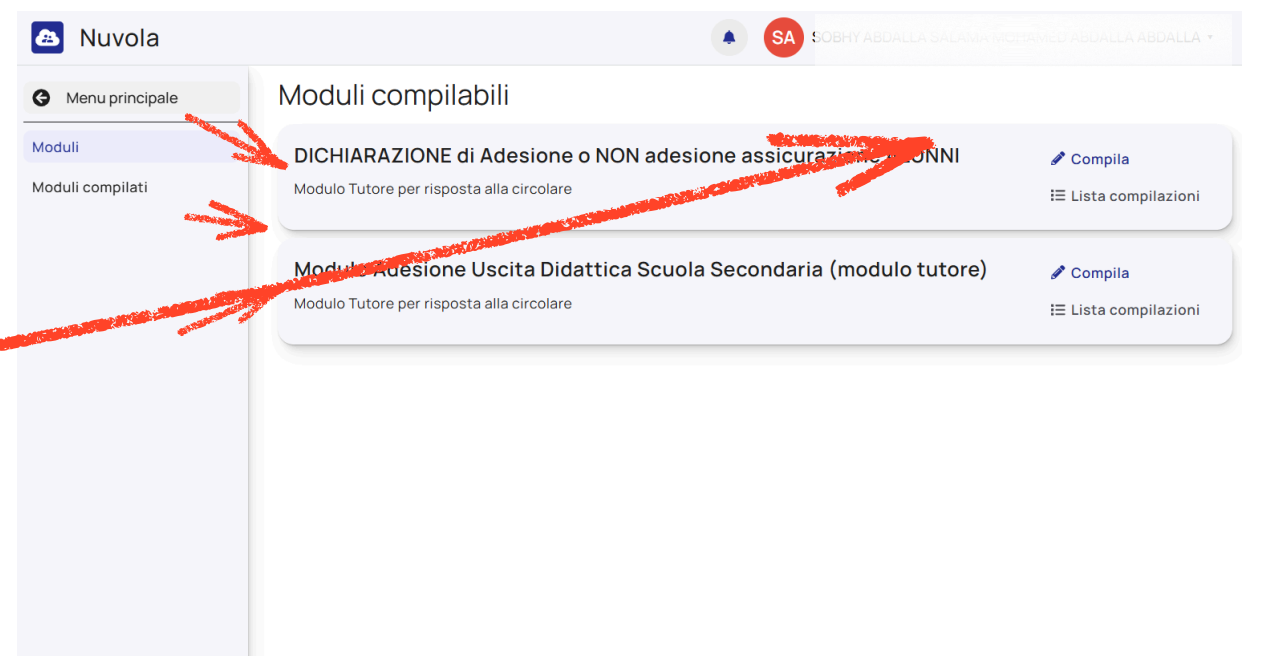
Nuvola

SA SOBHY ABDALLA SALAMA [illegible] ABDALLA ABDALLA

Menu principale

Moduli

Moduli compilati

Moduli compilabili

DICHIARAZIONE di Adesione o NON adesione assicurazi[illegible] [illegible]UNNI

Modulo Tutore per risposta alla circolare

Compila

Lista compilazioni

Modul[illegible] Adesione Uscita Didattica Scuola Secondaria (modulo tutore)

Modulo Tutore per risposta alla circolare

Compila

Lista compilazioni